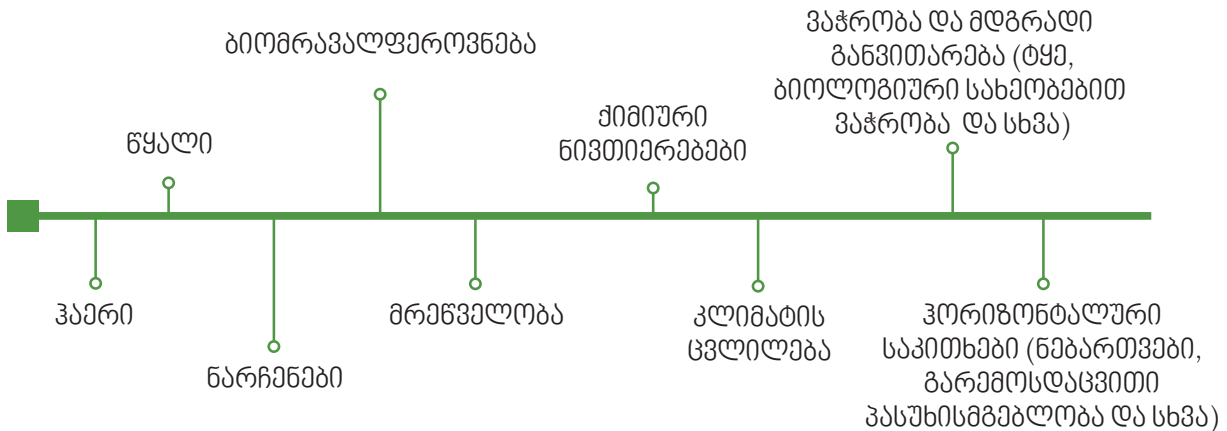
ბიომრავალფეროვნება

წყალი

ქიმიური ნივთიერებები

ვაჭრობა და მდგრადი განვითარება (ტყე, ბიოლოგიური სახეობებით ვაჭრობა და სხვა)

ჰაერი

ნარჩენები

მრეწველობა

კლიმატის ცვლილება

ჰორიზონტალური საკითხები (ნებართვები, გარემოსდაცვითი პასუხისმგებლობა და სხვა)